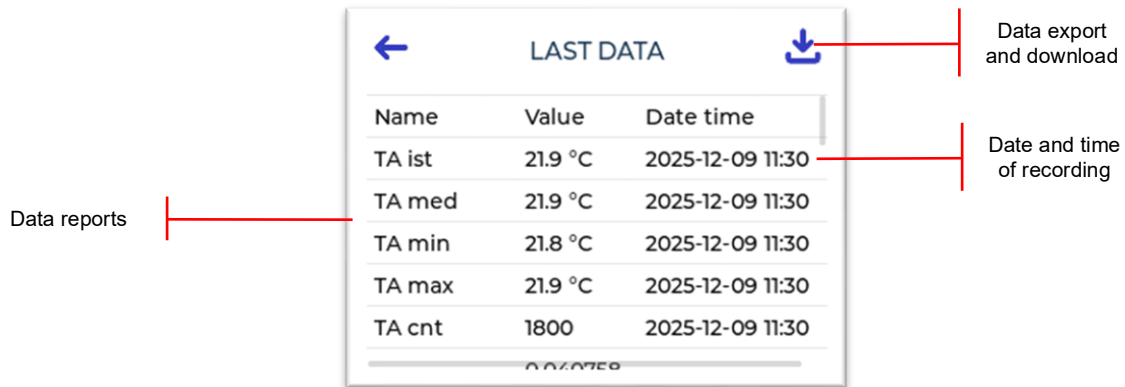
LAST DATA

Data export and download

| Name | Value | Date time |
|---|---|---|
| TA ist | 21.9 °C | 2025-12-09 11:30 |
| TA med | 21.9 °C | 2025-12-09 11:30 |
| TA min | 21.8 °C | 2025-12-09 11:30 |
| TA max | 21.9 °C | 2025-12-09 11:30 |
| TA cnt | 1800 | 2025-12-09 11:30 |
| | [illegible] | |

Date and time of recording

Data reports